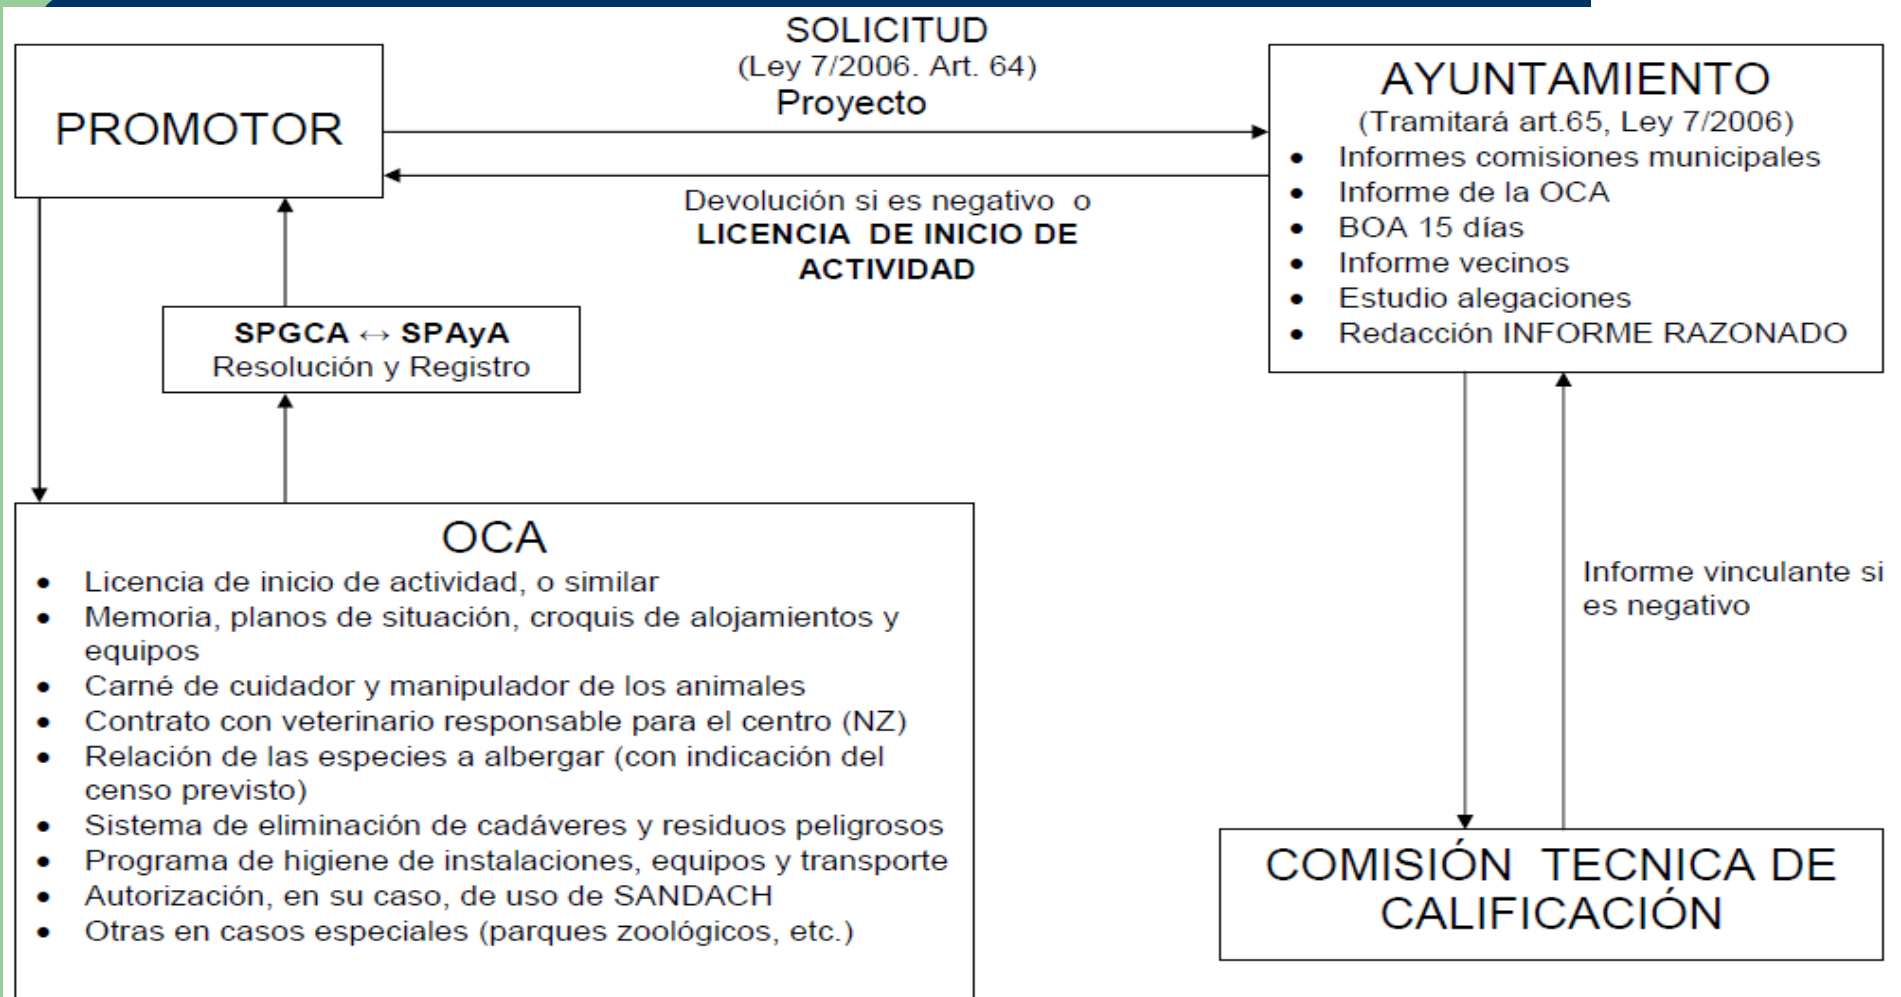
PROMOTOR

SOLICITUD
(Ley 7/2006. Art. 64)
Proyecto

AYUNTAMIENTO
(Tramitará art.65, Ley 7/2006)
- Informes comisiones municipales
- Informe de la OCA
- BOA 15 días
- Informe vecinos
- Estudio alegaciones
- Redacción INFORME RAZONADO

Devolución si es negativo o
**LICENCIA DE INICIO DE ACTIVIDAD**

**SPGCA $\leftrightarrow$ SPAyA**
Resolución y Registro

OCA
- Licencia de inicio de actividad, o similar
- Memoria, planos de situación, croquis de alojamientos y equipos
- Carné de cuidador y manipulador de los animales
- Contrato con veterinario responsable para el centro (NZ)
- Relación de las especies a albergar (con indicación del censo previsto)
- Sistema de eliminación de cadáveres y residuos peligrosos
- Programa de higiene de instalaciones, equipos y transporte
- Autorización, en su caso, de uso de SANDACH
- Otras en casos especiales (parques zoológicos, etc.)

Informe vinculante si es negativo

COMISIÓN TECNICA DE CALIFICACIÓN